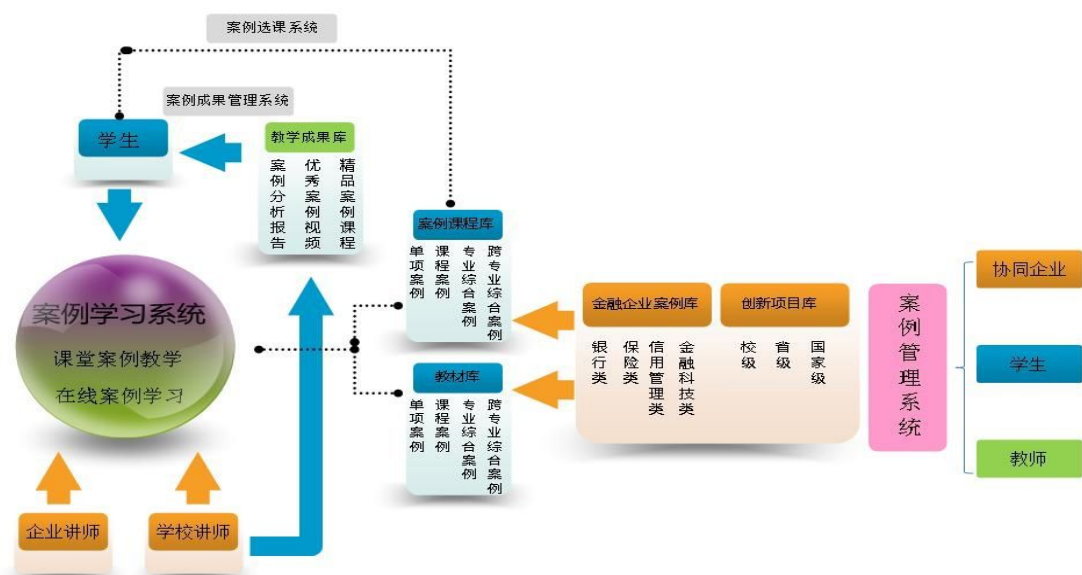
案例选课系统

案例成果管理系统

学生

教学成果库

案例分析报告　优秀案例视频　精品案例课程

案例学习系统

课堂案例教学

在线案例学习

企业讲师　学校讲师

案例课程库

单项案例　课程案例　专业综合案例　跨专业综合案例

教材库

单项案例　课程案例　专业综合案例　跨专业综合案例

金融企业案例库

银行类　保险类　信用管理类　金融科技类

创新项目库

校级　省级　国家级

案例管理系统

协同企业

学生

教师